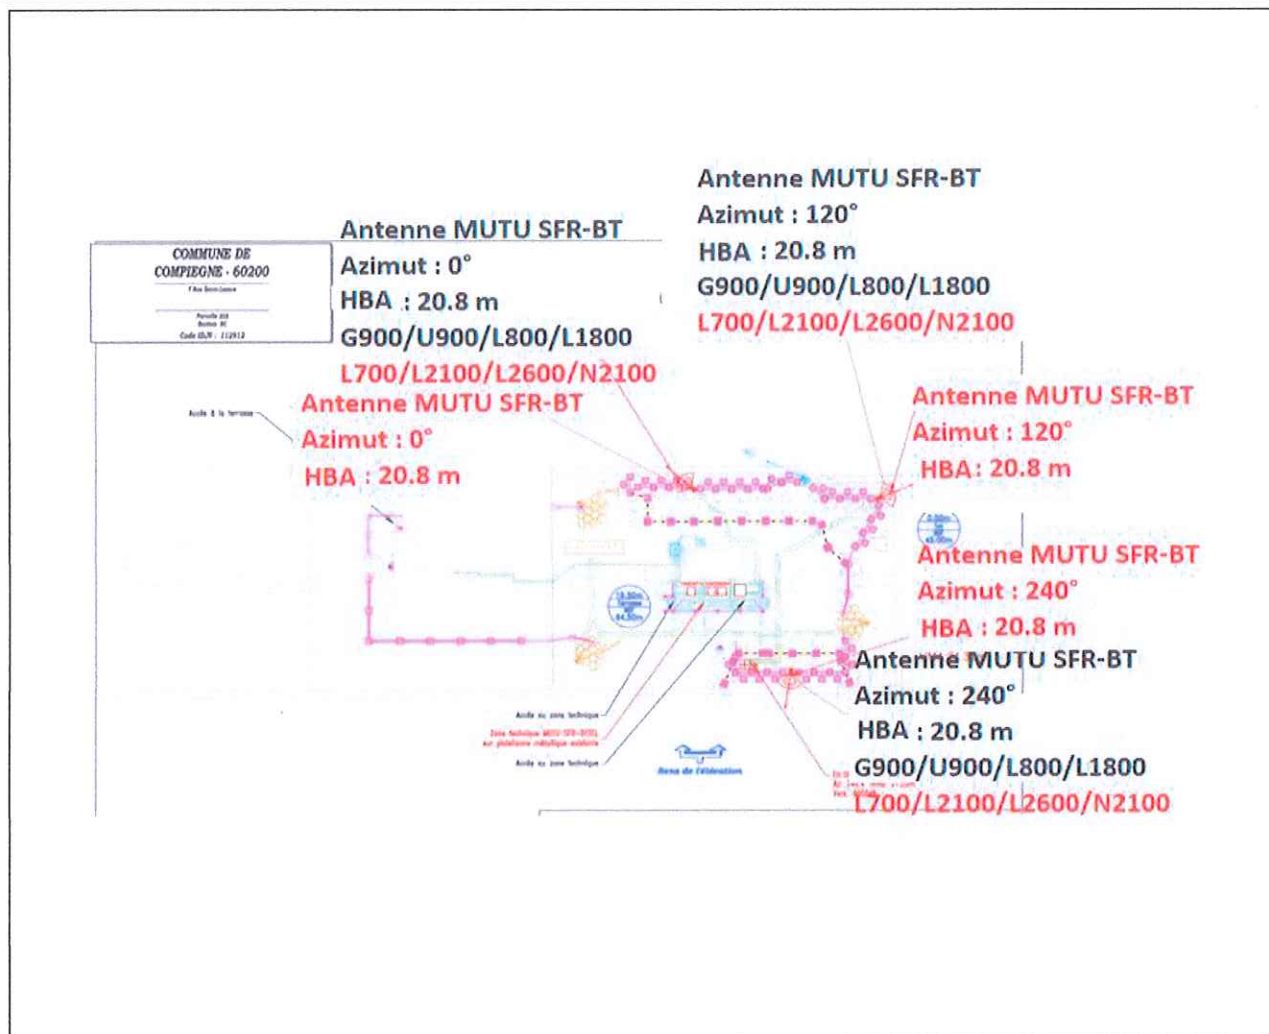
Antenne MUTU SFR-BT
Azimut : 120°
HBA : 20.8 m
G900/U900/L800/L1800
L700/L2100/L2600/N2100

COMMUNE DE COMPIEGNE - 60200
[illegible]
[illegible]
Code ELN : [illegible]

Antenne MUTU SFR-BT
Azimut : 0°
HBA : 20.8 m
G900/U900/L800/L1800
L700/L2100/L2600/N2100

Antenne MUTU SFR-BT
Azimut : 0°
HBA : 20.8 m

Accès à la terrasse

Antenne MUTU SFR-BT
Azimut : 120°
HBA : 20.8 m

Antenne MUTU SFR-BT
Azimut : 240°
HBA : 20.8 m

Antenne MUTU SFR-BT
Azimut : 240°
HBA : 20.8 m
G900/U900/L800/L1800
L700/L2100/L2600/N2100

Accès au zone technique
Zone technique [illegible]
Accès au zone technique
Sens de l'élévation